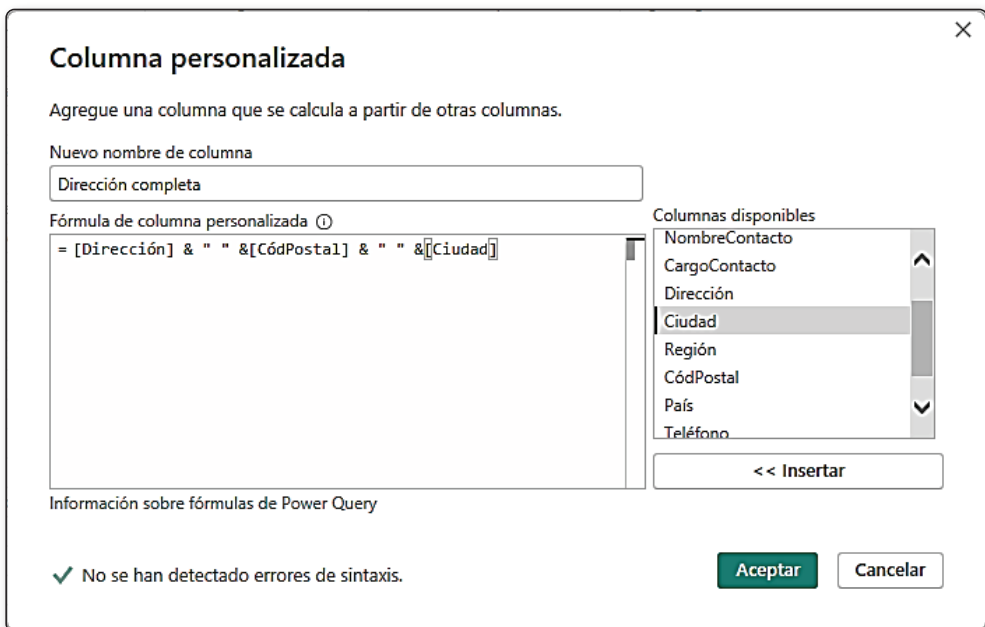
×

Columna personalizada

Agregue una columna que se calcula a partir de otras columnas.

Nuevo nombre de columna

Dirección completa

Fórmula de columna personalizada ⓘ

= [Dirección] & " " &[CódPostal] & " " &[Ciudad]

Columnas disponibles

NombreContacto
CargoContacto
Dirección
Ciudad
Región
CódPostal
País
Teléfono

<< Insertar

Información sobre fórmulas de Power Query

✓ No se han detectado errores de sintaxis.

Aceptar

Cancelar